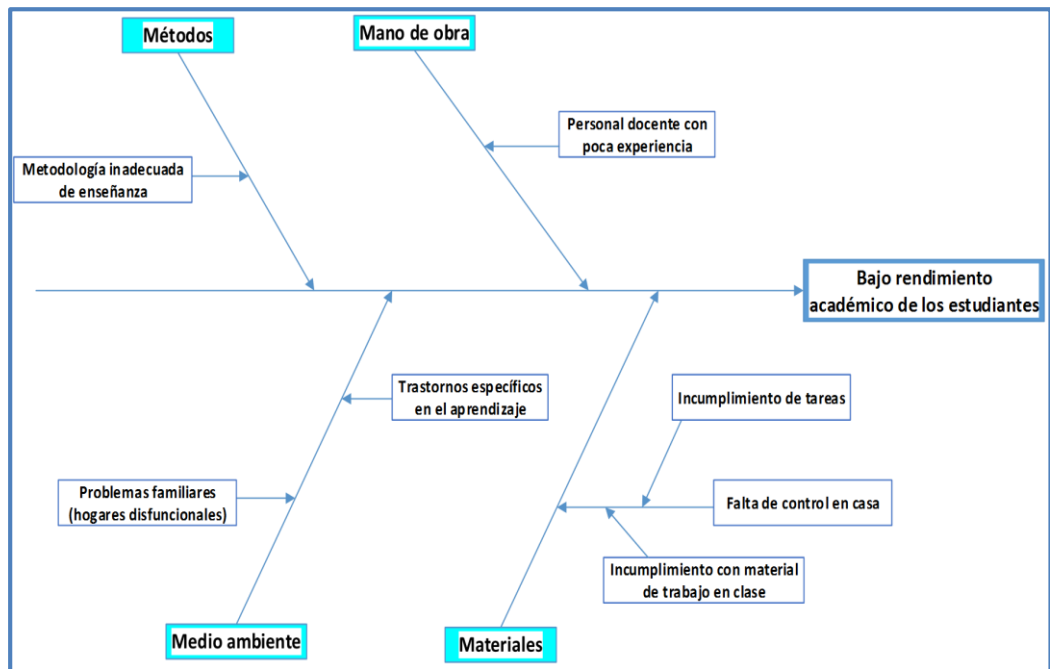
Métodos

Mano de obra

Personal docente con poca experiencia

Metodología inadecuada de enseñanza

Bajo rendimiento académico de los estudiantes

Trastornos específicos en el aprendizaje

Incumplimiento de tareas

Problemas familiares (hogares disfuncionales)

Falta de control en casa

Incumplimiento con material de trabajo en clase

Medio ambiente

Materiales